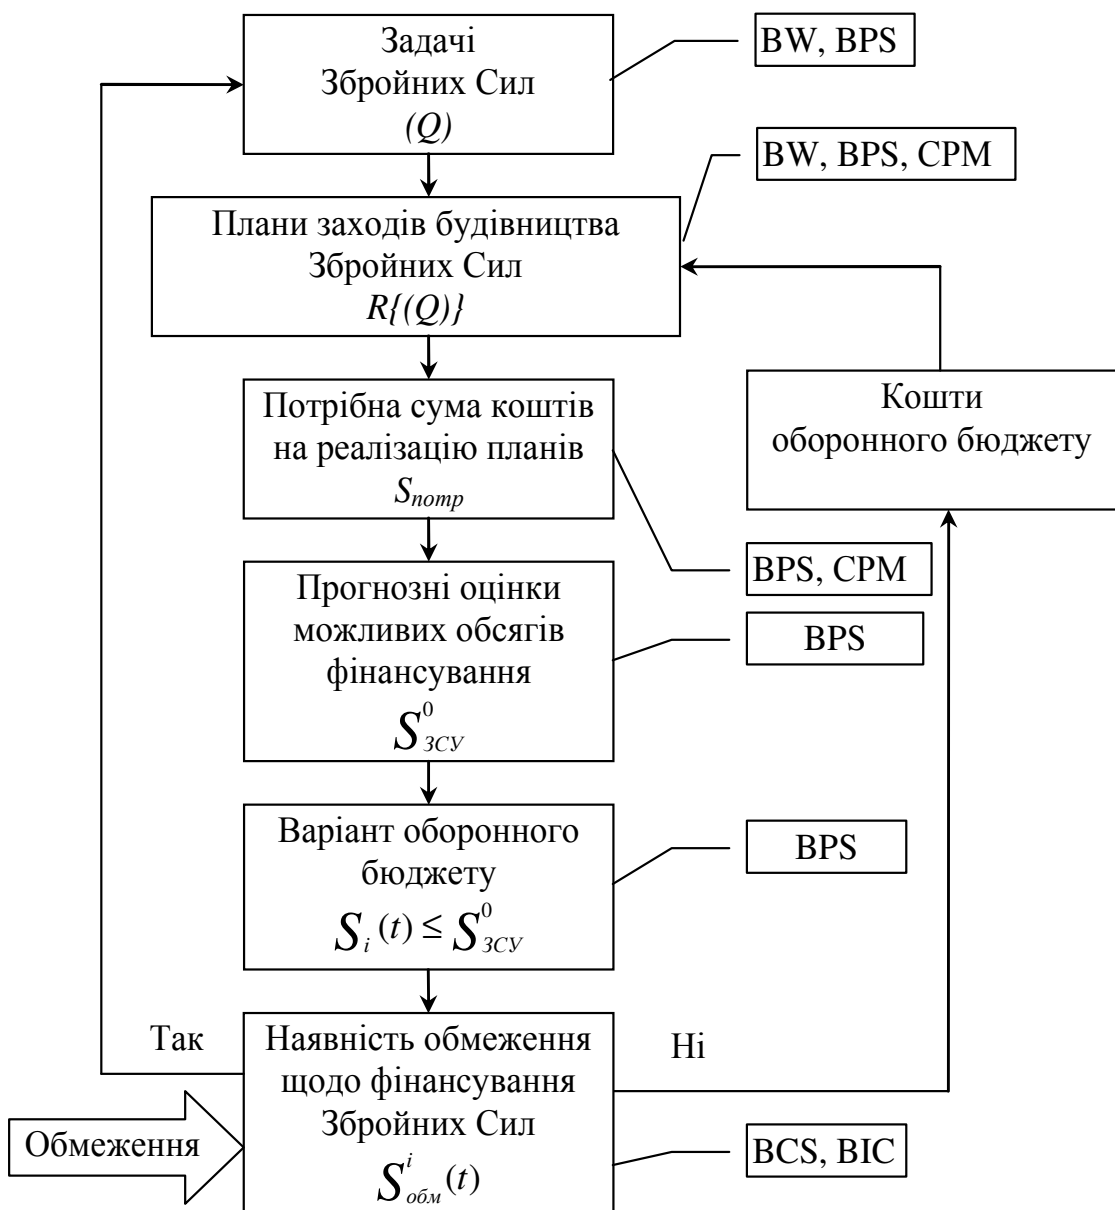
Задачі Збройних Сил $(Q)$

BW, BPS

BW, BPS, CPM

Плани заходів будівництва Збройних Сил $R\{(Q)\}$

Потрібна сума коштів на реалізацію планів $S_{потр}$

Кошти оборонного бюджету

BPS, CPM

Прогнозні оцінки можливих обсягів фінансування $S^{0}_{ЗСУ}$

BPS

Варіант оборонного бюджету $S_{i}(t) \leq S^{0}_{ЗСУ}$

BPS

Так

Наявність обмеження щодо фінансування Збройних Сил $S^{i}_{обм}(t)$

Ні

Обмеження

BCS, BIC